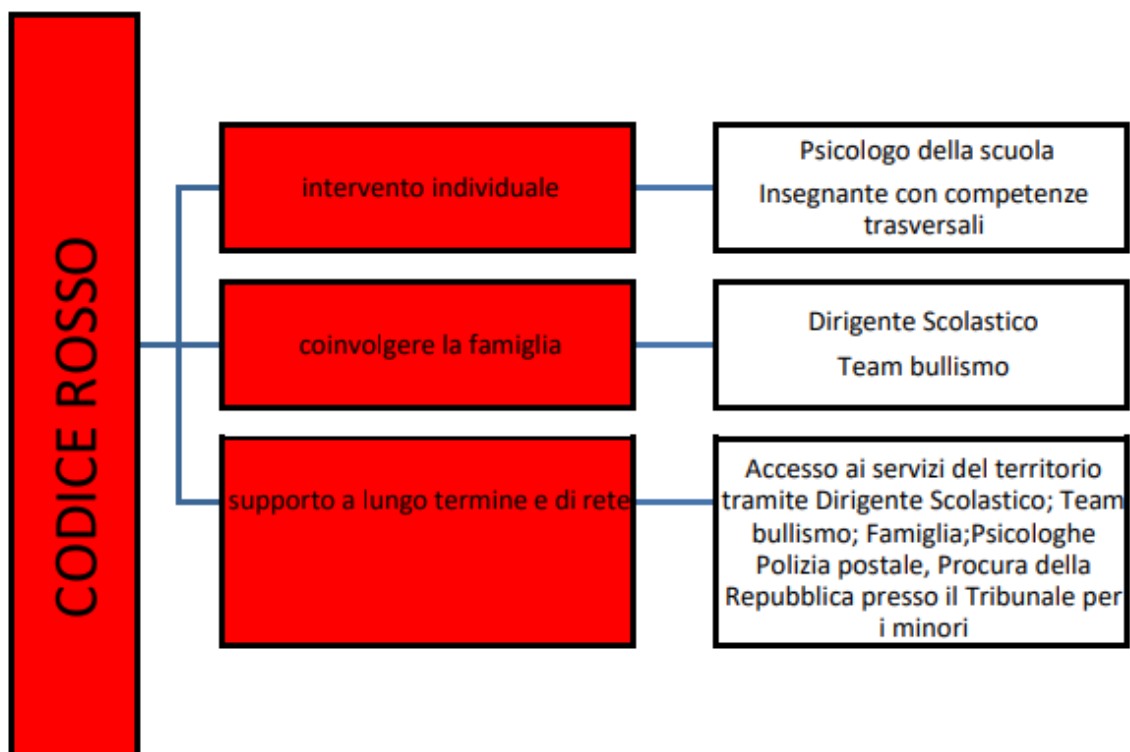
CODICE ROSSO

intervento individuale

Psicologo della scuola

Insegnante con competenze trasversali

coinvolgere la famiglia

Dirigente Scolastico

Team bullismo

supporto a lungo termine e di rete

Accesso ai servizi del territorio tramite Dirigente Scolastico; Team bullismo; Famiglia;Psicologhe Polizia postale, Procura della Repubblica presso il Tribunale per i minori